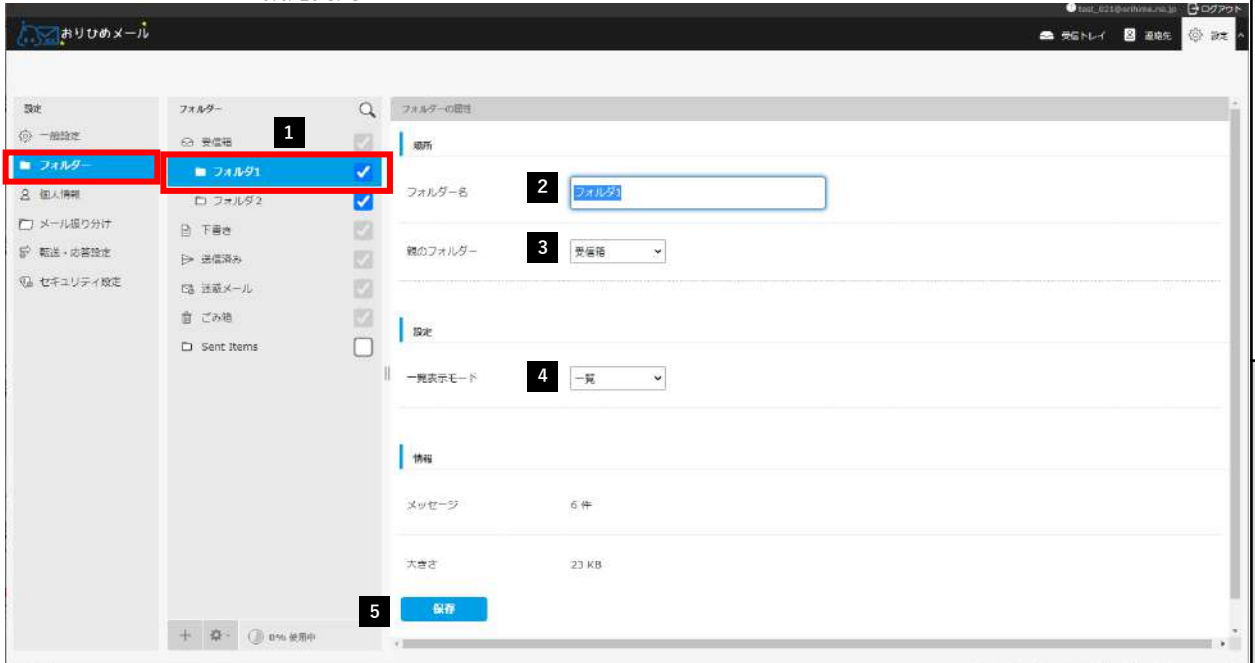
test_021@orihime.ne.jp ログアウト
おりひめメール
受信トレイ 連絡先 設定

設定
一般設定
フォルダー
個人情報
メール振り分け
転送・応答設定
セキュリティ設定

フォルダー
受信箱
1
フォルダ1
フォルダ2
下書き
送信済み
迷惑メール
ごみ箱
Sent Items
0% 使用中

フォルダーの属性
場所
フォルダー名
2
フォルダ1
親のフォルダー
3
受信箱
設定
一覧表示モード
4
一覧
情報
メッセージ
6 件
大きさ
23 KB
5
保存